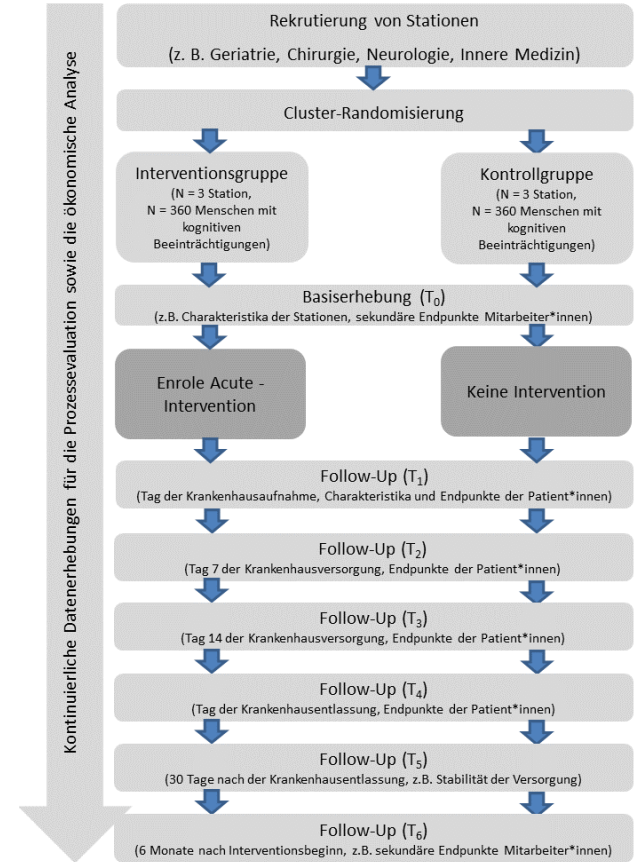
Kontinuierliche Datenerhebungen für die Prozessevaluation sowie die ökonomische Analyse

Rekrutierung von Stationen

(z. B. Geriatrie, Chirurgie, Neurologie, Innere Medizin)

Cluster-Randomisierung

Interventionsgruppe
(N = 3 Station, N = 360 Menschen mit kognitiven Beeinträchtigungen)

Kontrollgruppe
(N = 3 Station, N = 360 Menschen mit kognitiven Beeinträchtigungen)

Basiserhebung ($T_0$)
(z.B. Charakteristika der Stationen, sekundäre Endpunkte Mitarbeiter*innen)

Enrole Acute - Intervention

Keine Intervention

Follow-Up ($T_1$)
(Tag der Krankenhausaufnahme, Charakteristika und Endpunkte der Patient*innen)

Follow-Up ($T_2$)
(Tag 7 der Krankenhausversorgung, Endpunkte der Patient*innen)

Follow-Up ($T_3$)
(Tag 14 der Krankenhausversorgung, Endpunkte der Patient*innen)

Follow-Up ($T_4$)
(Tag der Krankenhausentlassung, Endpunkte der Patient*innen)

Follow-Up ($T_5$)
(30 Tage nach der Krankenhausentlassung, z.B. Stabilität der Versorgung)

Follow-Up ($T_6$)
(6 Monate nach Interventionsbeginn, z.B. sekundäre Endpunkte Mitarbeiter*innen)